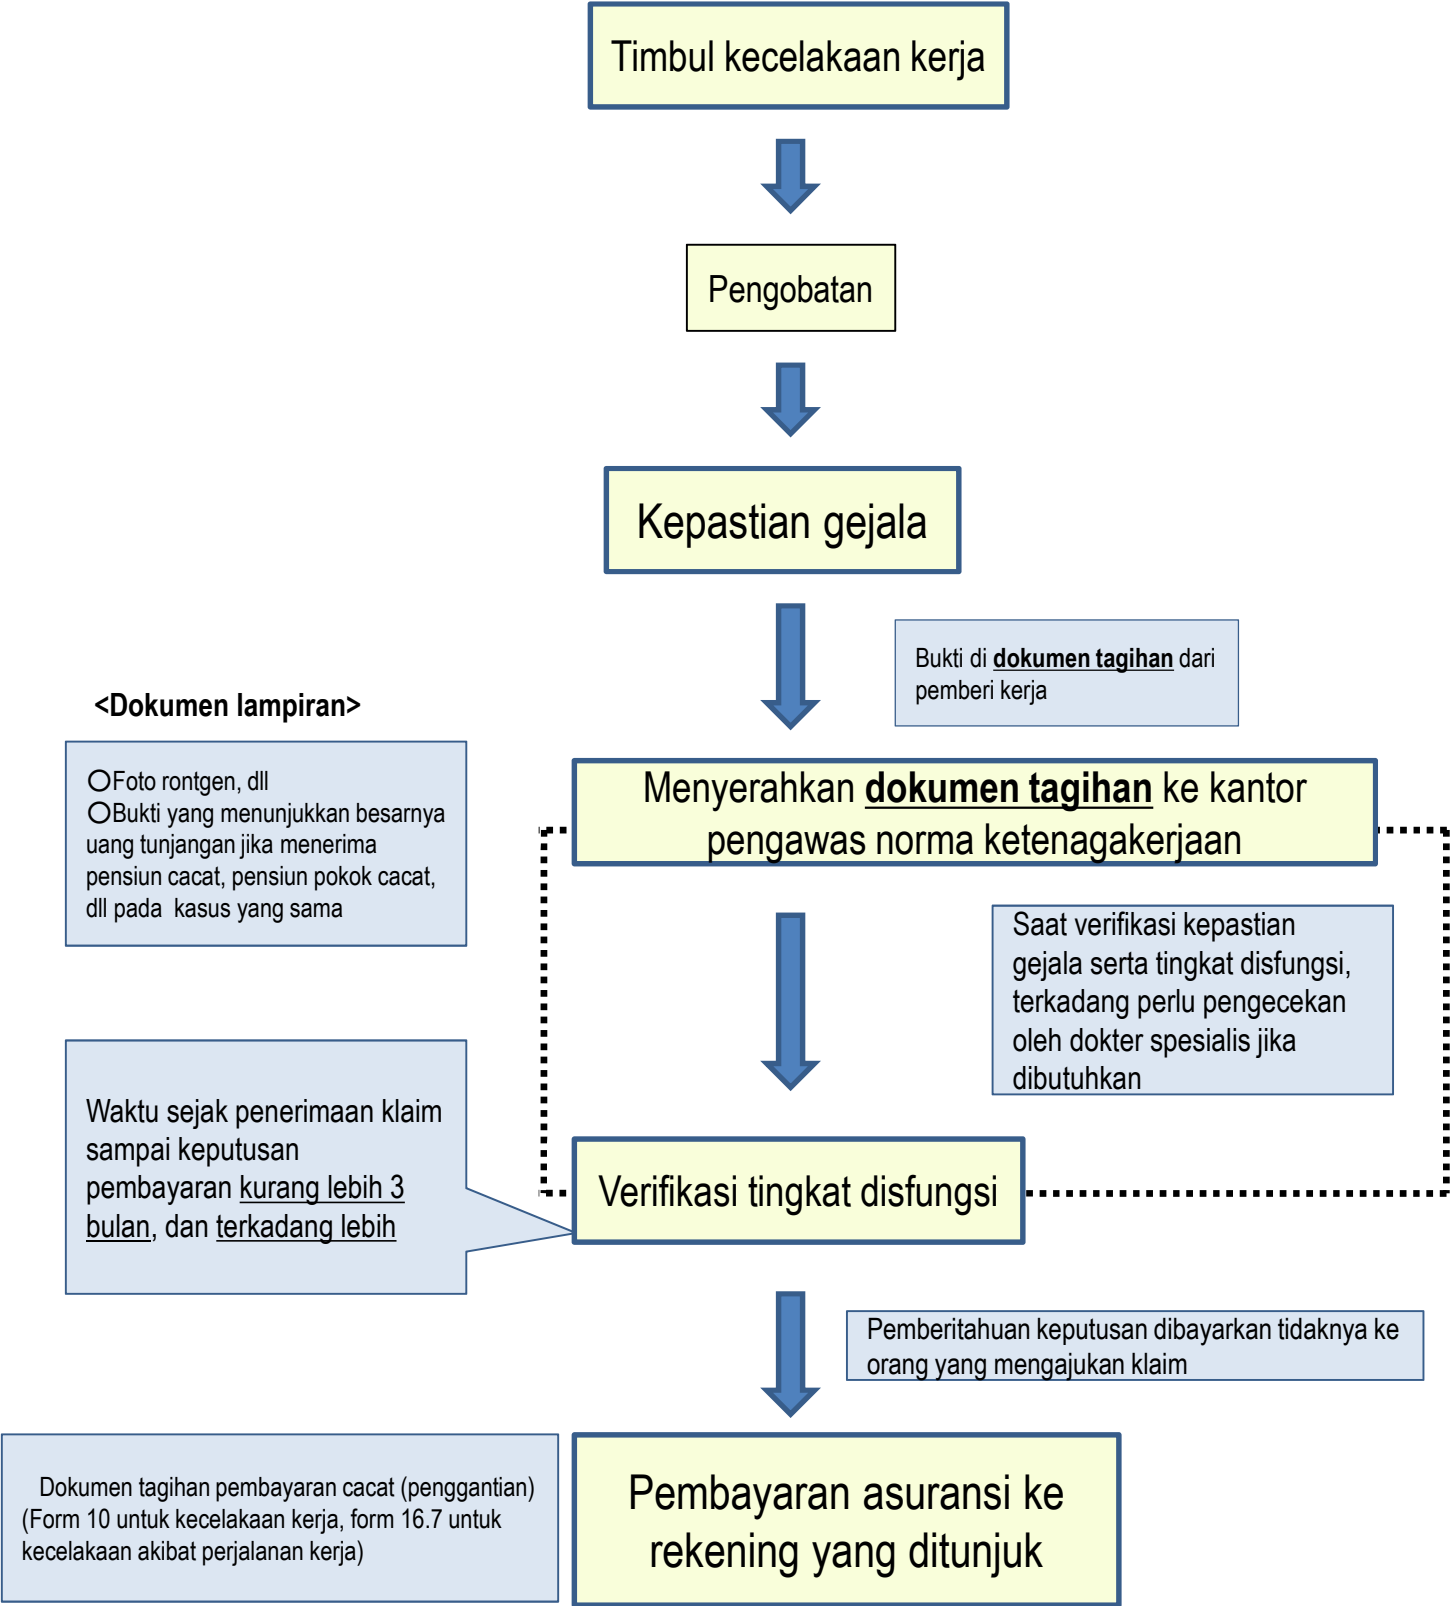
Timbul kecelakaan kerja

Pengobatan

Kepastian gejala

Bukti di **dokumen tagihan** dari pemberi kerja

<Dokumen lampiran>

○Foto rontgen, dll
○Bukti yang menunjukkan besarnya uang tunjangan jika menerima pensiun cacat, pensiun pokok cacat, dll pada kasus yang sama

Menyerahkan **dokumen tagihan** ke kantor pengawas norma ketenagakerjaan

Saat verifikasi kepastian gejala serta tingkat disfungsi, terkadang perlu pengecekan oleh dokter spesialis jika dibutuhkan

Waktu sejak penerimaan klaim sampai keputusan pembayaran kurang lebih 3 bulan, dan terkadang lebih

Verifikasi tingkat disfungsi

Pemberitahuan keputusan dibayarkan tidaknya ke orang yang mengajukan klaim

Dokumen tagihan pembayaran cacat (penggantian) (Form 10 untuk kecelakaan kerja, form 16.7 untuk kecelakaan akibat perjalanan kerja)

Pembayaran asuransi ke rekening yang ditunjuk